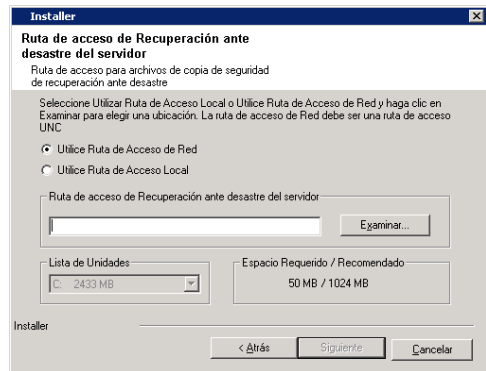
Installer

Ruta de acceso de Recuperación ante desastre del servidor

Ruta de acceso para archivos de copia de seguridad de recuperación ante desastre

Seleccione Utilizar Ruta de Acceso Local o Utilice Ruta de Acceso de Red y haga clic en Examinar para elegir una ubicación. La ruta de acceso de Red debe ser una ruta de acceso UNC

Utilice Ruta de Acceso de Red

Utilice Ruta de Acceso Local

Ruta de acceso de Recuperación ante desastre del servidor

Examinar...

Lista de Unidades

C: 2433 MB

Espacio Requerido / Recomendado

50 MB / 1024 MB

Installer

< Atrás

Siguiente

Cancelar